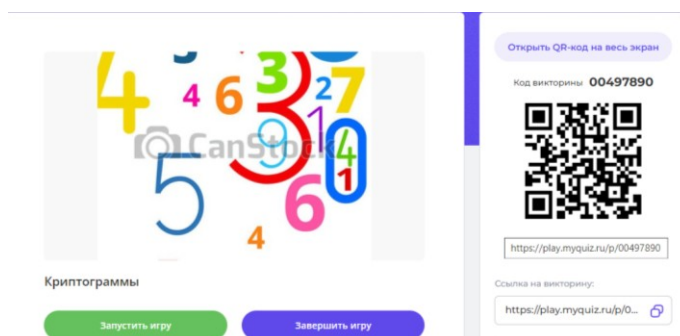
4 5 3 7 4 6 2 3 9 1 0 4 1 5 6 4

CanStock

Криптограммы

Запустить игру

Завершить игру

Открыть QR-код на весь экран

Код викторины 00497890

https://play.myquiz.ru/p/00497890

Ссылка на викторину:

https://play.myquiz.ru/p/0...